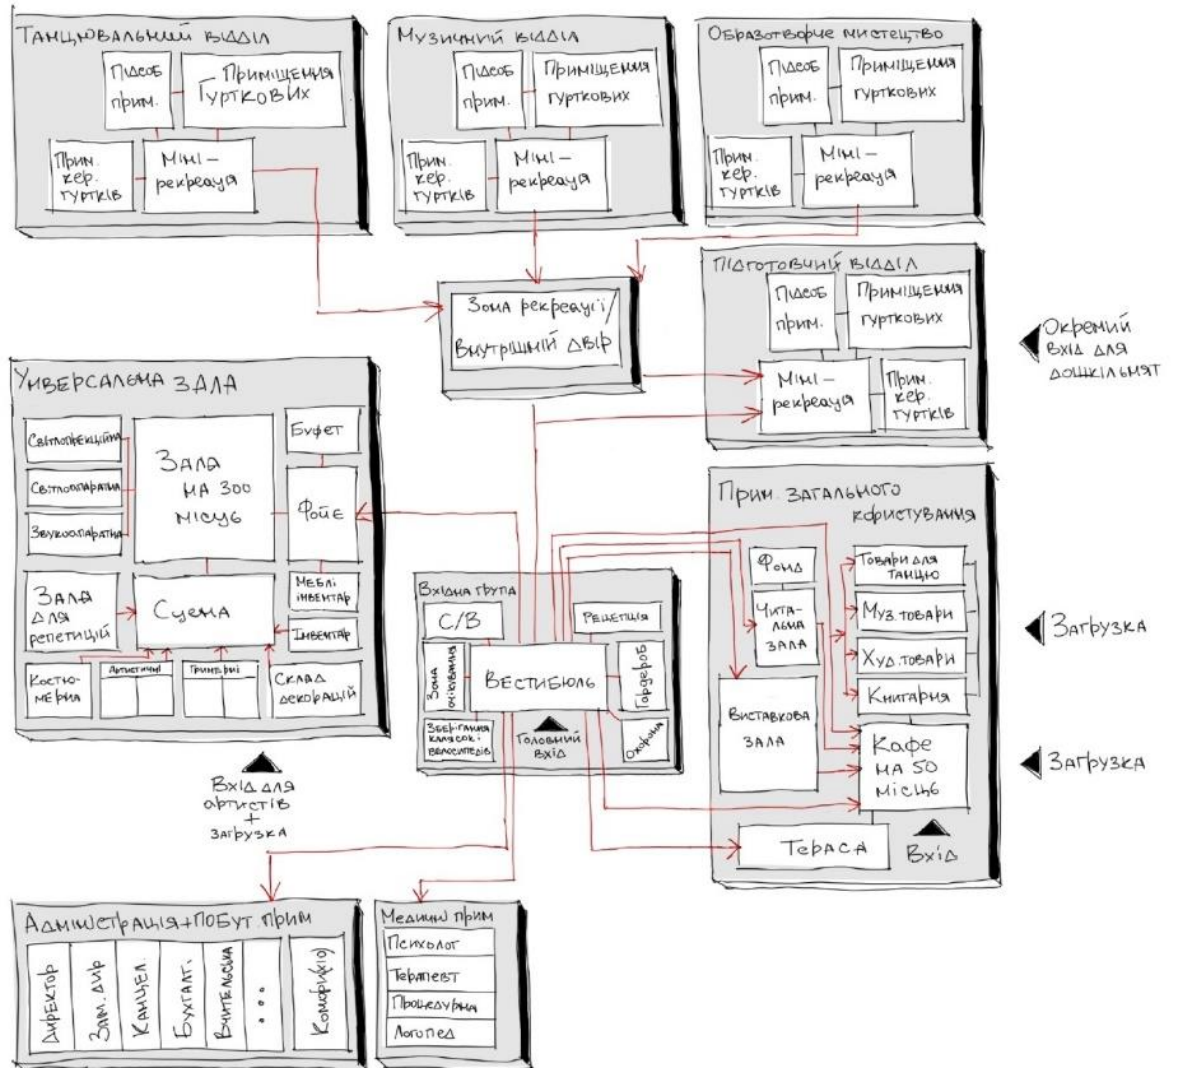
Танцювальний відділ
Підсоб прим.
Приміщення гуртківих
Прим. кер. гуртків
Міні-рекреація

Музичний відділ
Підсоб прим.
Приміщення гуртківих
Прим. кер. гуртків
Міні-рекреація

Образотворче мистецтво
Підсоб прим.
Приміщення гуртківих
Прим. кер. гуртків
Міні-рекреація

Зона рекреації/ Внутрішній двір

Підготовчий відділ
Підсоб прим.
Приміщення гуртківих
Міні-рекреація
Прим. кер. гуртків

Окремий вхід для дошкільнят

Універсальна зала
Світлопроекційна
Світлоапаратна
Звукоапаратна
Зала на 300 місць
Буфет
Фойє
Зала для репетицій
Сцена
Меблі інвентар
Інвентар
Костюмерна
Артистичні
Гримувальні
Склад декорацій

Вхід для артистів + загрузка

Вхідна група
С/В
Рецепція
Зона очікування
Вестибюль
Гардероб
Зберігання колясок, велосипедів
Головний вхід
Охорона

Прим. загального користування
Фонд
Читальна зала
Виставкова зала
Товари для танцю
Муз. товари
Худ. товари
Книгарня
Кафе на 50 місць
Тераса
Вхід

Загрузка
Загрузка

Адміністрація + побут. прим.
Директор
Зам. дир.
Канцел.
Бухгалт.
Вчительська
...
Комора(-и)

Медичні прим.
Психолог
Терапевт
Процедурна
Логопед